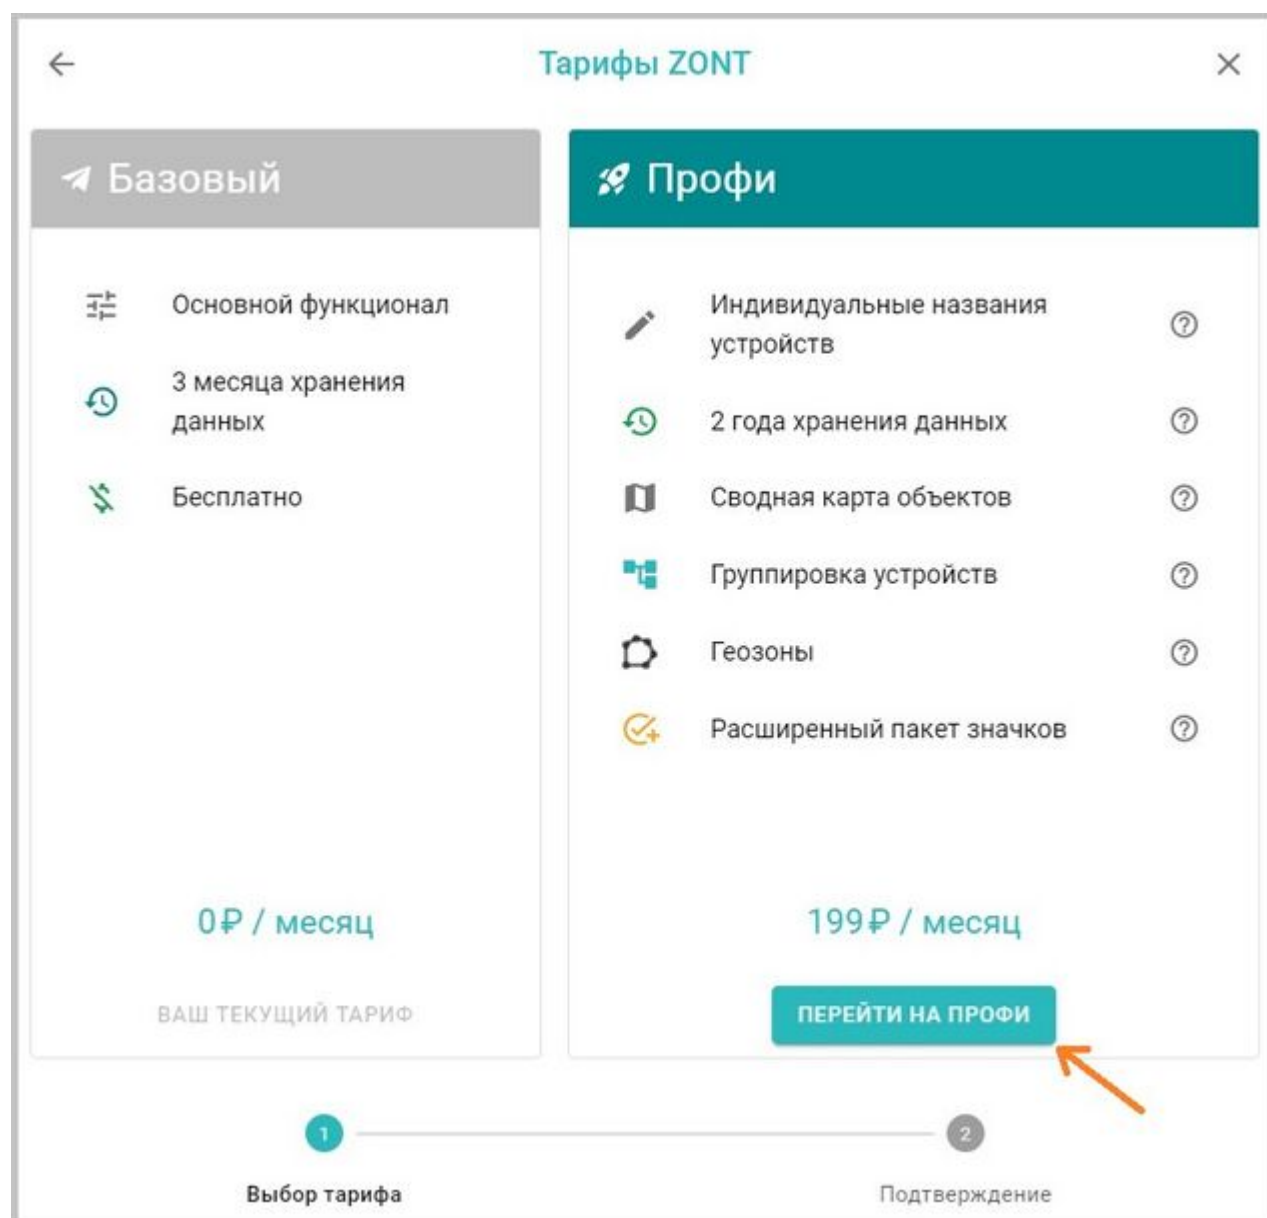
Тарифы ZONT

Базовый

Основной функционал

3 месяца хранения данных

Бесплатно

0₽ / месяц

ВАШ ТЕКУЩИЙ ТАРИФ

Профи

Индивидуальные названия устройств

2 года хранения данных

Сводная карта объектов

Группировка устройств

Геозоны

Расширенный пакет значков

199₽ / месяц

ПЕРЕЙТИ НА ПРОФИ

1

Выбор тарифа

2

Подтверждение